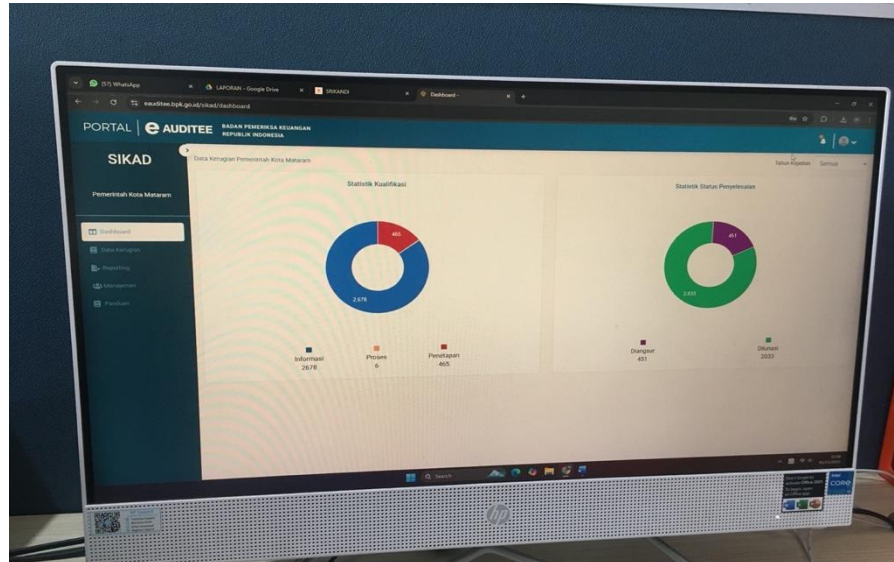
(57) WhatsApp
LAPORAN - Google Drive
SRIKANDI
Dashboard -
eauditee.bpk.go.id/sikad/dashboard

PORTAL | e AUDITEE BADAN PEMERIKSA KEUANGAN REPUBLIK INDONESIA

SIKAD

Pemerintah Kota Mataram

Dashboard
Data Kerugian
Reporting
Manajemen
Panduan

Data Kerugian Pemerintah Kota Mataram

Tahun Kegiatan Semua

Statistik Kualifikasi

465
2,678

Informasi 2678
Proses 6
Penetapan 465

Statistik Status Penyelesaian

451
2,033

Diangsur 451
Dilunasi 2033

Search

hp